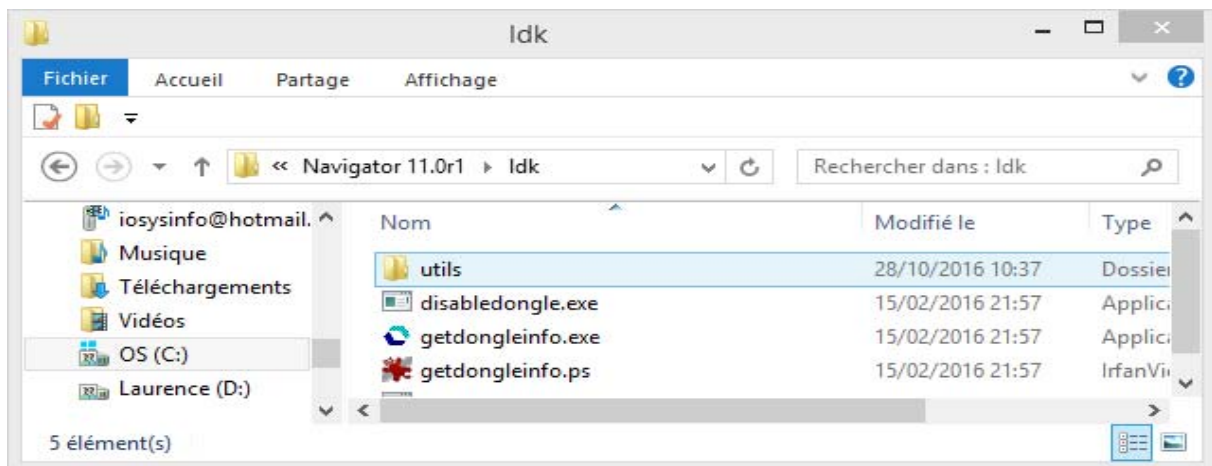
ldk

Fichier Accueil Partage Affichage

« Navigator 11.0r1 ▸ ldk

Rechercher dans : ldk

iosysinfo@hotmail.
Musique
Téléchargements
Vidéos
OS (C:)
Laurence (D:)

| Nom | Modifié le | Type |
|---|---|---|
| utils | 28/10/2016 10:37 | Dossie |
| disabledongle.exe | 15/02/2016 21:57 | Applic |
| getdongleinfo.exe | 15/02/2016 21:57 | Applic |
| getdongleinfo.ps | 15/02/2016 21:57 | IrfanVi |

5 élément(s)